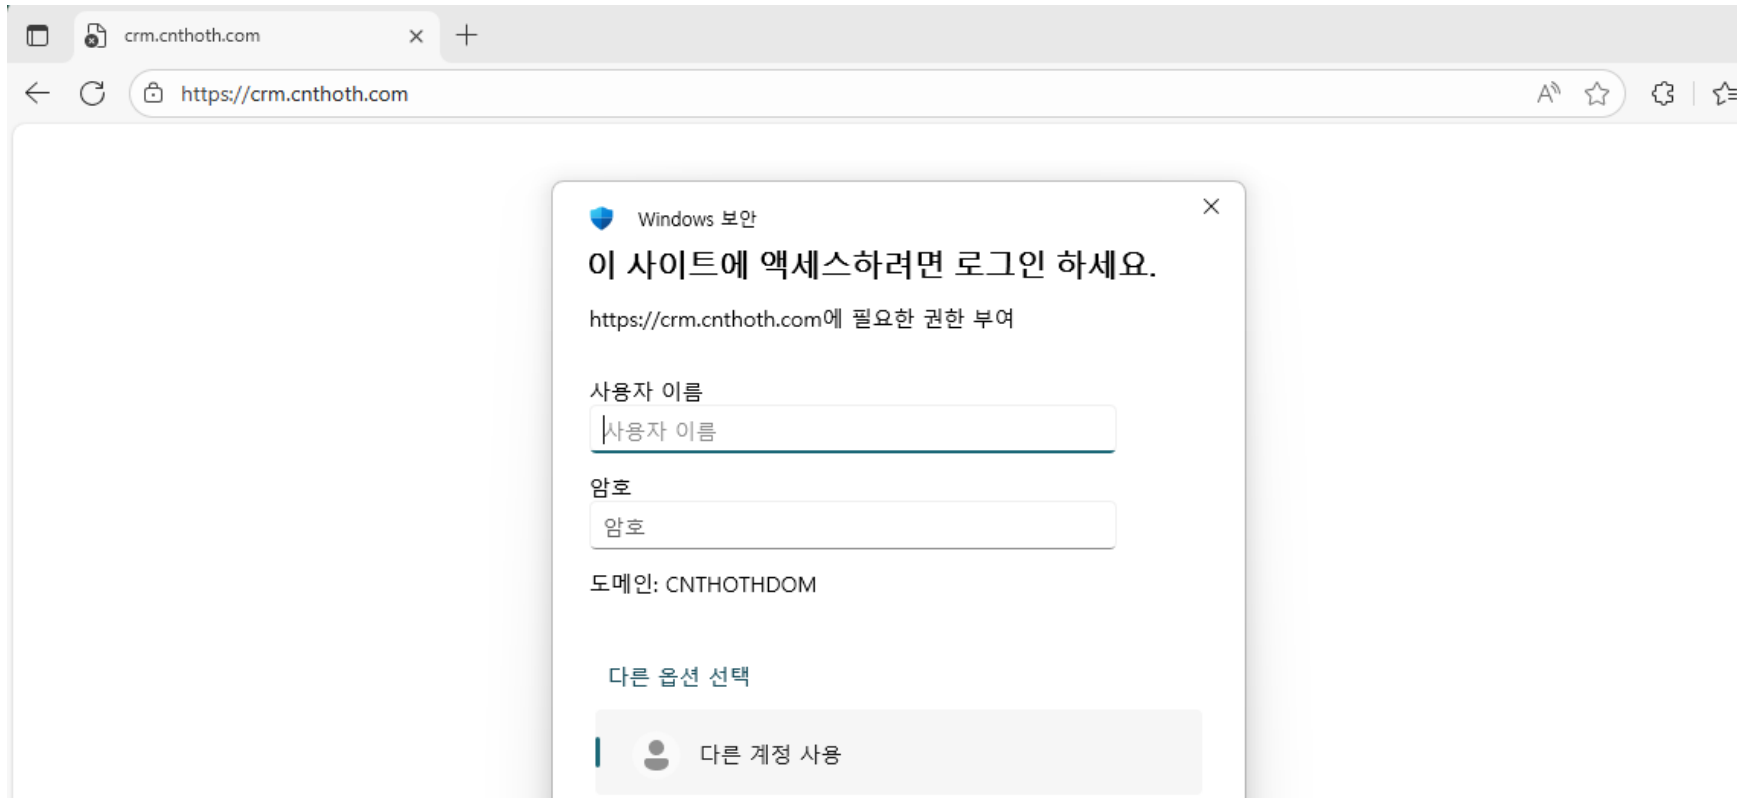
crm.cnthoth.com ×
https://crm.cnthoth.com

Windows 보안
이 사이트에 액세스하려면 로그인 하세요.
https://crm.cnthoth.com에 필요한 권한 부여

사용자 이름
사용자 이름
암호
암호
도메인: CNTHOTHDOM

다른 옵션 선택

다른 계정 사용